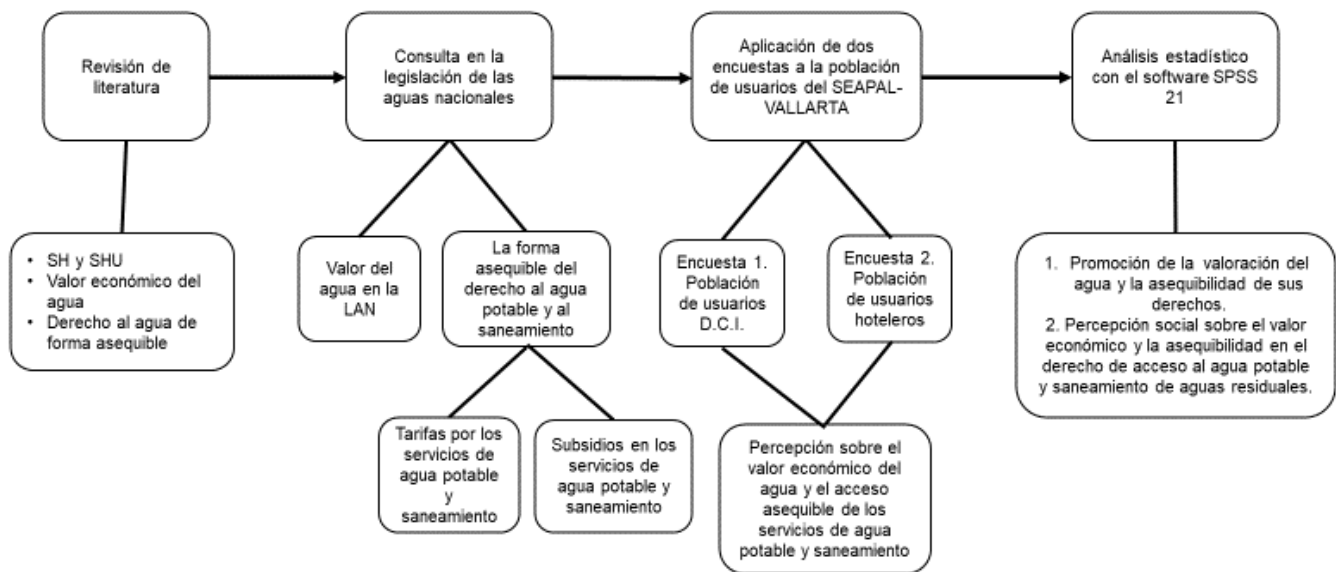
Revisión de literatura

- SH y SHU
- Valor económico del agua
- Derecho al agua de forma asequible

Consulta en la legislación de las aguas nacionales

Valor del agua en la LAN

La forma asequible del derecho al agua potable y al saneamiento

Tarifas por los servicios de agua potable y saneamiento

Subsidios en los servicios de agua potable y saneamiento

Aplicación de dos encuestas a la población de usuarios del SEAPAL-VALLARTA

Encuesta 1. Población de usuarios D.C.I.

Encuesta 2. Población de usuarios hoteleros

Percepción sobre el valor económico del agua y el acceso asequible de los servicios de agua potable y saneamiento

Análisis estadístico con el software SPSS 21

1. Promoción de la valoración del agua y la asequibilidad de sus derechos.
2. Percepción social sobre el valor económico y la asequibilidad en el derecho de acceso al agua potable y saneamiento de aguas residuales.